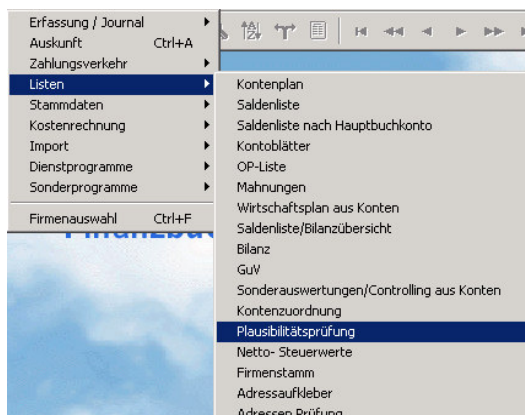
Erfassung / Journal
Auskunft Ctrl+A
Zahlungsverkehr
Listen
Stammdaten
Kostenrechnung
Import
Dienstprogramme
Sonderprogramme
Firmenauswahl Ctrl+F

Kontenplan
Saldenliste
Saldenliste nach Hauptbuchkonto
Kontoblätter
OP-Liste
Mahnungen
Wirtschaftsplan aus Konten
Saldenliste/Bilanzübersicht
Bilanz
GuV
Sonderauswertungen/Controlling aus Konten
Kontenzuordnung
Plausibilitätsprüfung
Netto- Steuerwerte
Firmenstamm
Adressaufkleber
Adressen Prüfung